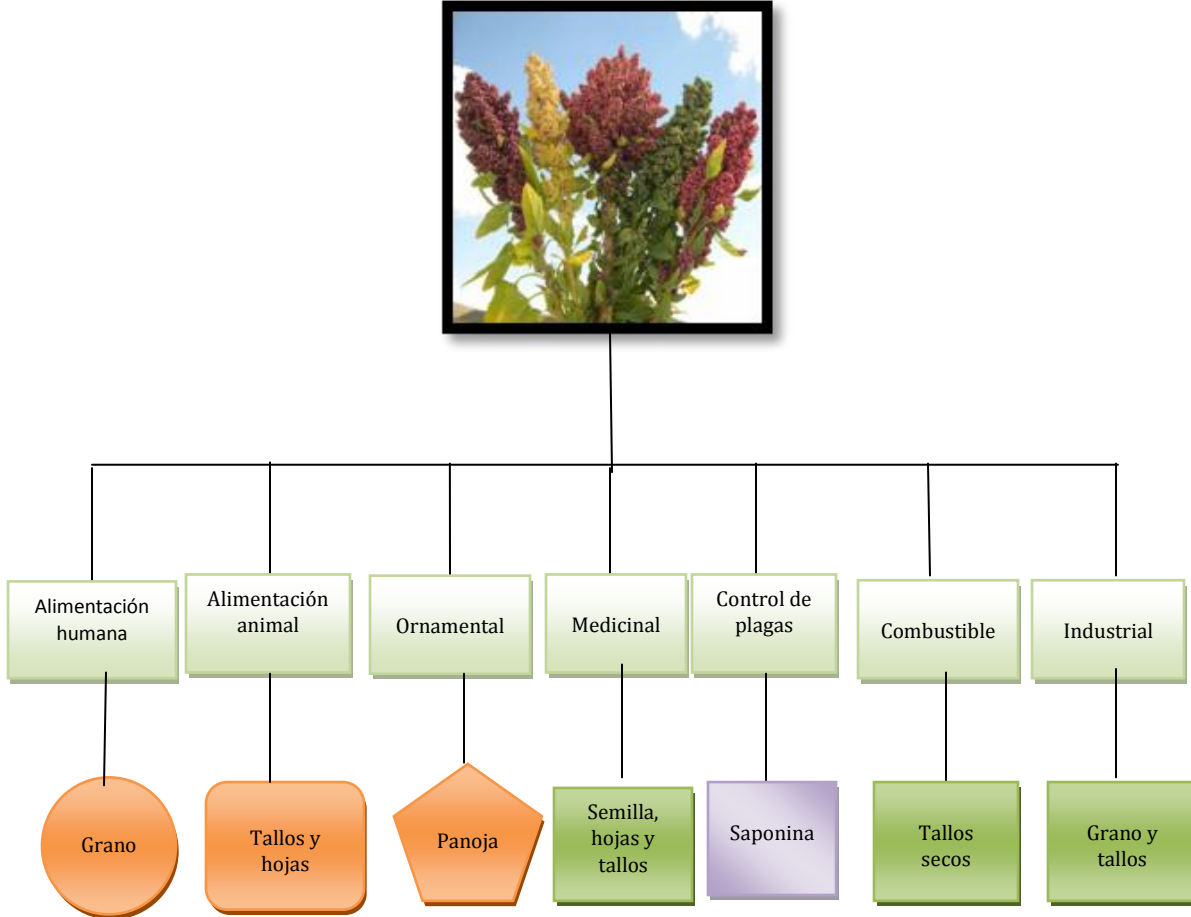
Alimentación humana

Alimentación animal

Ornamental

Medicinal

Control de plagas

Combustible

Industrial

Grano

Tallos y hojas

Panoja

Semilla, hojas y tallos

Saponina

Tallos secos

Grano y tallos